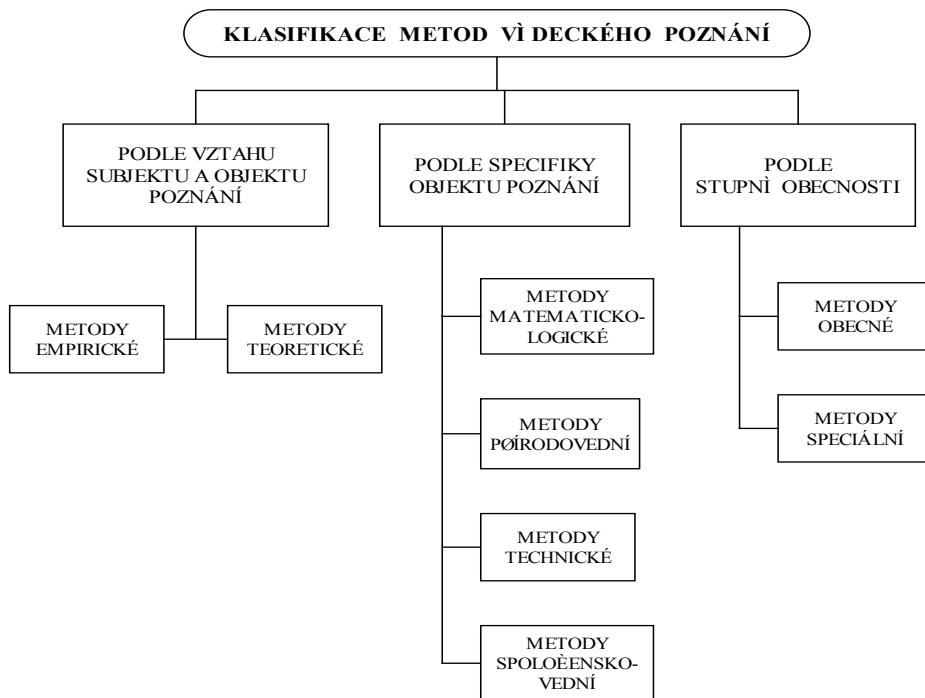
KLASIFIKACE METOD VÌ DECKÉHO POZNÁNÍ

PODLE VZTAHU SUBJEKTU A OBJEKTU POZNÁNÍ

METODY EMPIRICKÉ

METODY TEORETICKÉ

PODLE SPECIFIKY OBJEKTU POZNÁNÍ

METODY MATEMATICKO-LOGICKÉ

METODY PØÍRODOVEDNÍ

METODY TECHNICKÉ

METODY SPOLOÈENSKO-VEDNÍ

PODLE STUPNÌ OBECNOSTI

METODY OBECNÉ

METODY SPECIÁLNÍ